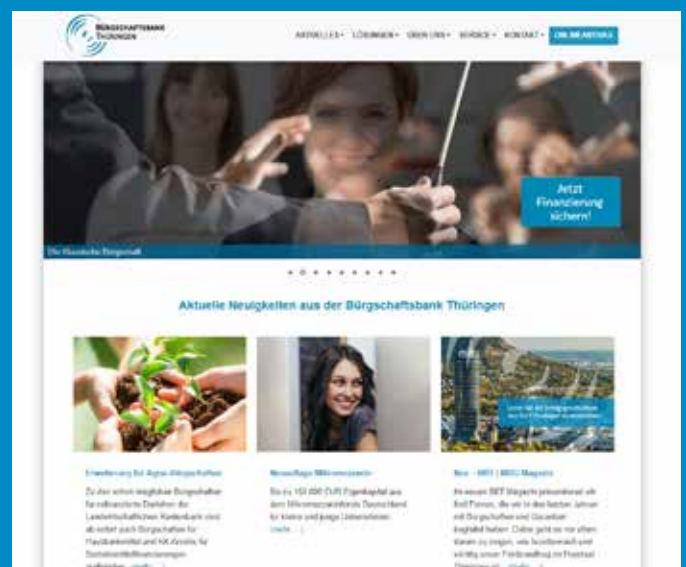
BÜRGSCHAFTSBANK THÜRINGEN

AKTUELLES LÖSUNGEN ÜBER UNS SERVICE KONTAKT ONLINEANFRAGE

Jetzt Finanzierung sichern!

Die finanzielle Bürgschaft

Aktuelle Neuigkeiten aus der Bürgschaftsbank Thüringen

Erweiterung für Agrar-Bürgschaften

Zu den schon möglichen Bürgschaften für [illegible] Darlehen der Landwirtschaftlichen Rentenbank sind ab sofort auch Bürgschaften für Hausbankmittel und KK-Kredite für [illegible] möglich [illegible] (mehr ...)

Neuauflage Mikromezzanin

Bis zu 150.000 EUR Eigenkapital aus dem Mikromezzaninfonds Deutschland für kleine und junge Unternehmen (mehr ...)

Neu – BBT | MBG Magazin

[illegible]